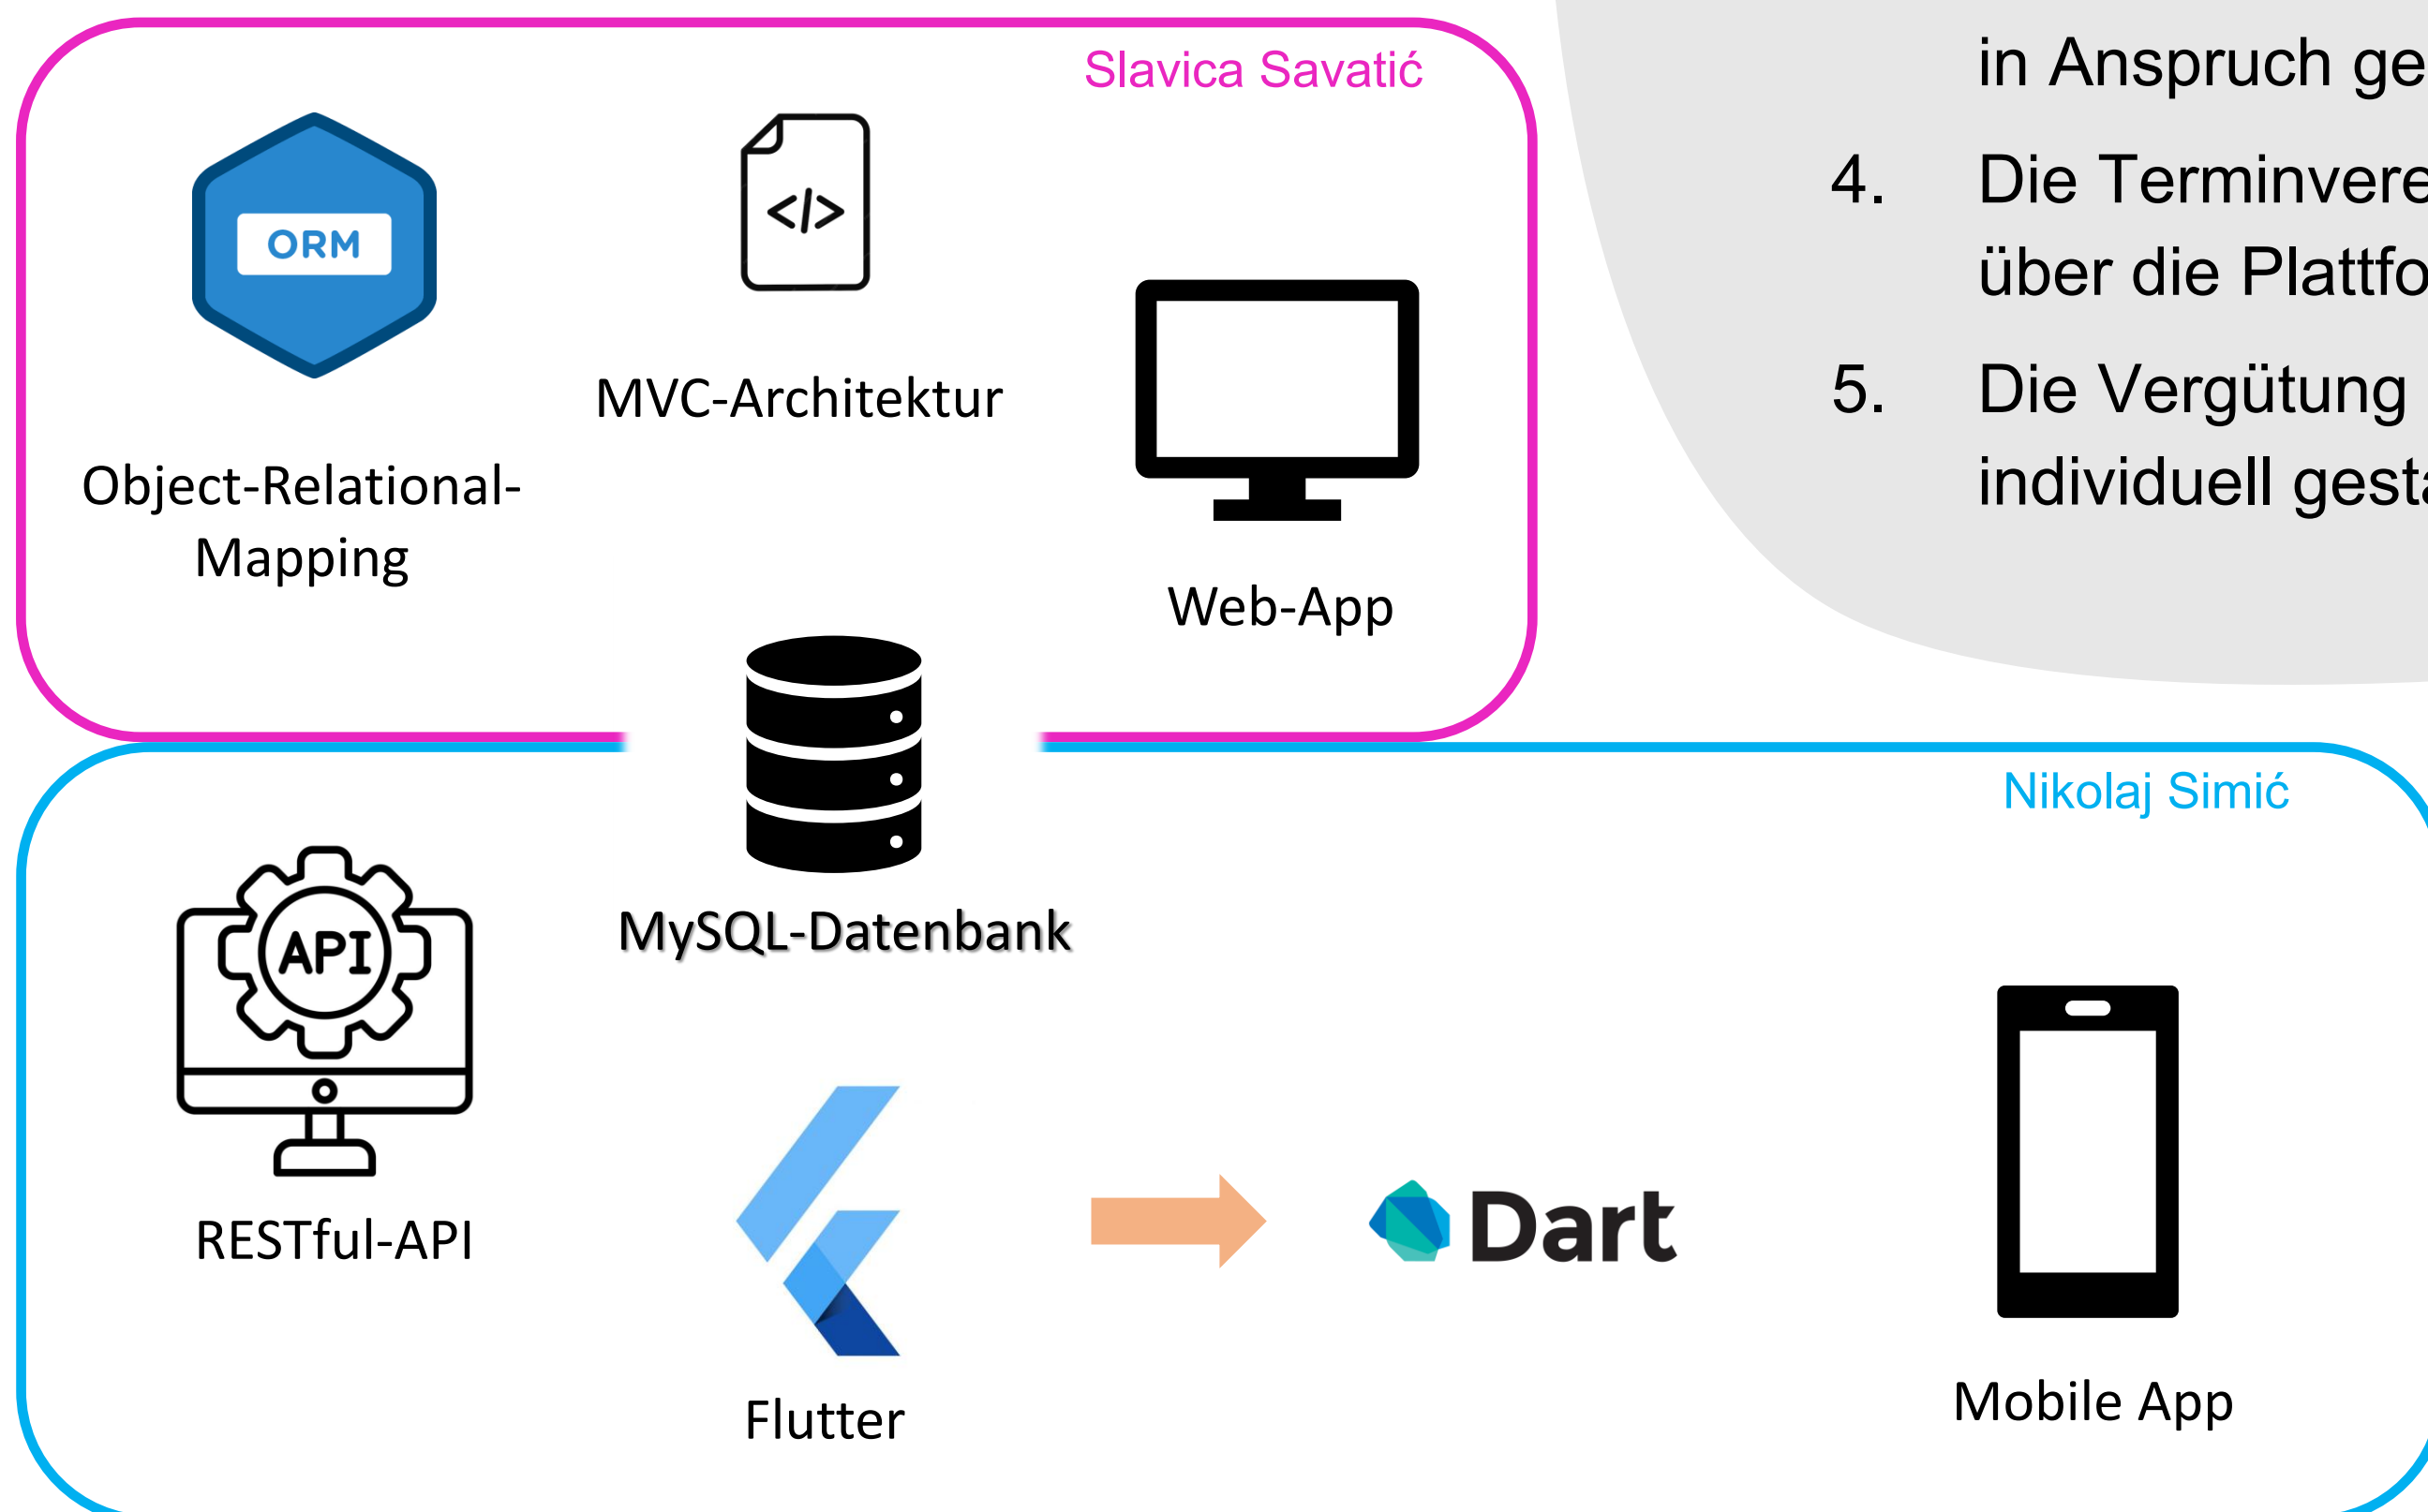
Slavica Savatić

ORM

Object-Relational-Mapping

MVC-Architektur

Web-App

in Anspruch ge

4. Die Terminvere über die Plattfo

5. Die Vergütung individuell gest

MySQL-Datenbank

Nikolaj Simić

API

RESTful-API

Flutter

Dart

Mobile App